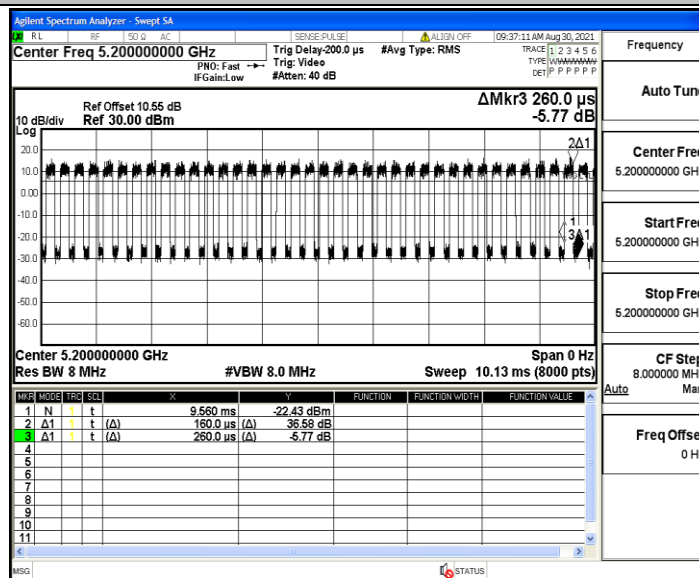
Agilent Spectrum Analyzer - Swept SA

RL | RF | 50 Ω AC | SENSE:PULSE | ALIGN OFF | 09:37:11 AM Aug 30, 2021

Center Freq 5.200000000 GHz
PNO: Fast
IFGain:Low
Trig Delay-200.0 µs
Trig: Video
#Atten: 40 dB
#Avg Type: RMS
TRACE 1 2 3 4 5 6
TYPE WWWWWW
DET P P P P P P

Frequency

Ref Offset 10.55 dB
10 dB/div Ref 30.00 dBm
Log
ΔMkr3 260.0 µs
-5.77 dB

20.0
10.0
0.00
-10.0
-20.0
-30.0
-40.0
-50.0
-60.0

2Δ1
1
3Δ1

Center 5.200000000 GHz
Res BW 8 MHz
#VBW 8.0 MHz
Span 0 Hz
Sweep 10.13 ms (8000 pts)

| MKR | MODE | TRC | SCL | X | Y | FUNCTION | FUNCTION WIDTH | FUNCTION VALUE |
|---|---|---|---|---|---|---|---|---|
| 1 | N | 1 | t | 9.560 ms | -22.43 dBm | | | |
| 2 | Δ1 | 1 | t (Δ) | 160.0 µs (Δ) | 36.58 dB | | | |
| 3 | Δ1 | 1 | t (Δ) | 260.0 µs (Δ) | -5.77 dB | | | |
| 4 | | | | | | | | |
| 5 | | | | | | | | |
| 6 | | | | | | | | |
| 7 | | | | | | | | |
| 8 | | | | | | | | |
| 9 | | | | | | | | |
| 10 | | | | | | | | |
| 11 | | | | | | | | |

Auto Tun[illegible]

Center Fre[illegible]
5.200000000 GH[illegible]

Start Fre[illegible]
5.200000000 GH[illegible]

Stop Fre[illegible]
5.200000000 GH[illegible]

CF Step
8.000000 MH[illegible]
Auto Ma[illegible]

Freq Offse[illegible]
0 H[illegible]

MSG
STATUS